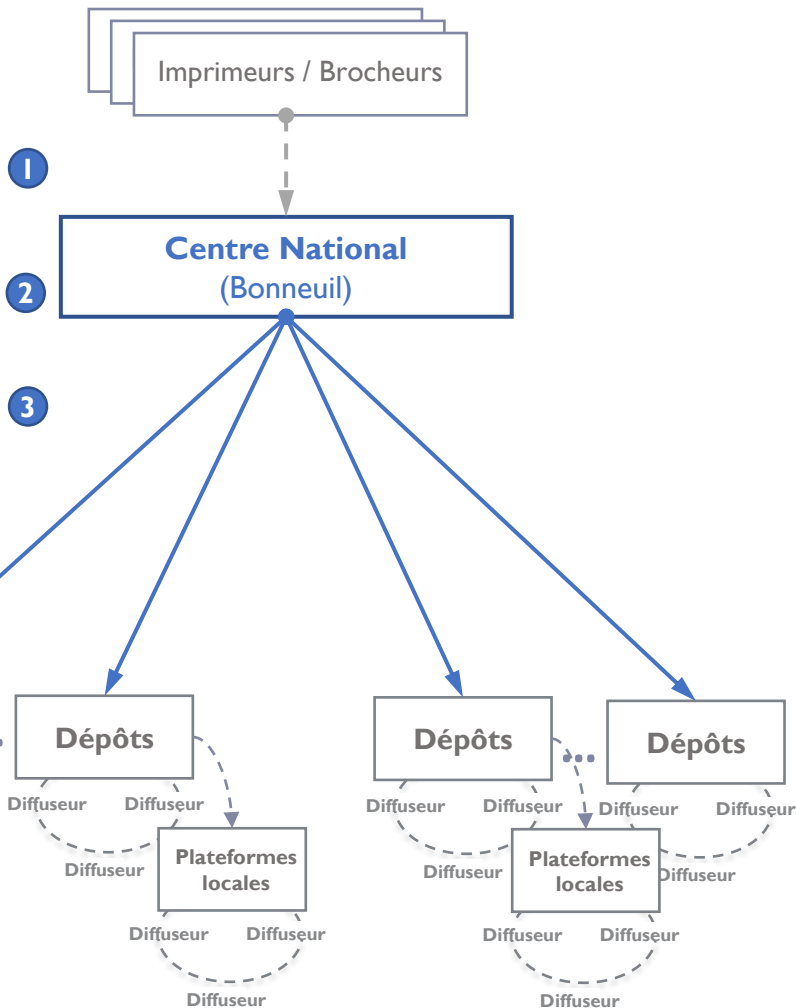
Imprimeurs / Brocheurs

1

Centre National
(Bonneuil)

2

3

Dépôts

Diffuseur Diffuseur

Diffuseur

Plateformes locales

Diffuseur Diffuseur

Diffuseur

Dépôts

Diffuseur Diffuseur

Diffuseur

Plateformes locales

Diffuseur Diffuseur

Diffuseur

Dépôts

Diffuseur Diffuseur

Diffuseur